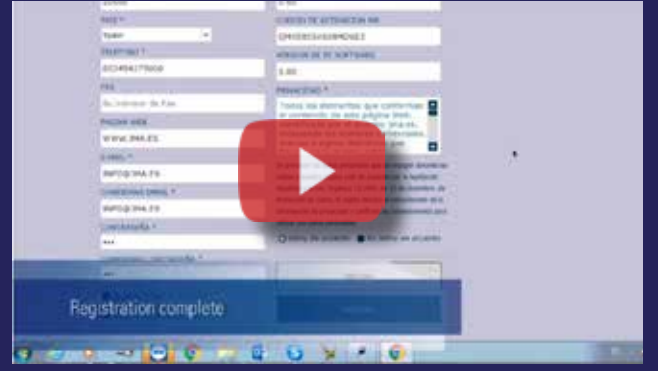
PAÍS *
Spain
TELÉFONO *
0034941? 5010
FAX
Su número de fax
PÁGINA WEB
WWW.IMA.ES
E-MAIL *
INFO@IMA.ES
CONFIRMAR EMAIL *
INFO@IMA.ES
CONTRASEÑA *
***
CÓDIGO DE ACTIVACIÓN MR
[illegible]
VERSIÓN DE SU SOFTWARE
5.00
PRIVACIDAD *
Todos los elementos que contienen el contenido de esta página Web, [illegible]
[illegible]
Estoy de acuerdo
No estoy de acuerdo
Registration complete